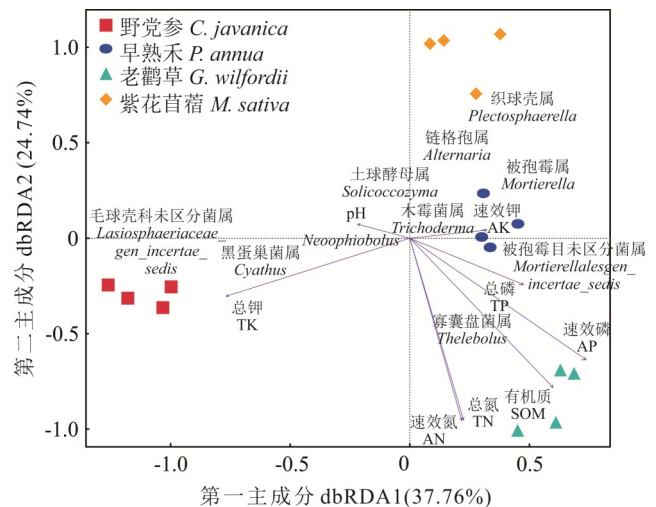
野党参 C. javanica
早熟禾 P. annua
老鹳草 G. wilfordii
紫花苜蓿 M. sativa

1.0
0.5
0
-0.5
-1.0

第二主成分 dbRDA2 (24.74%)

织球壳属
Plectosphaerella
链格孢属
Alternaria
被孢霉属
Mortierella
土球酵母属
Solicoccozyma
pH
木霉菌属
Trichoderma
速效钾
AK
毛球壳科未区分菌属
Lasiosphaeriaceae_gen_incertae_sedis
Neoophiobolus
黑蛋巢菌属
Cyathus
被孢霉目未区分菌属
Mortierellalesgen_incertae_sedis
总钾
TK
总磷
TP
寡囊盘菌属
Thelebolus
速效磷
AP
有机质
SOM
总氮
TN
速效氮
AN

-1.0
-0.5
0
0.5
1.0

第一主成分 dbRDA1(37.76%)